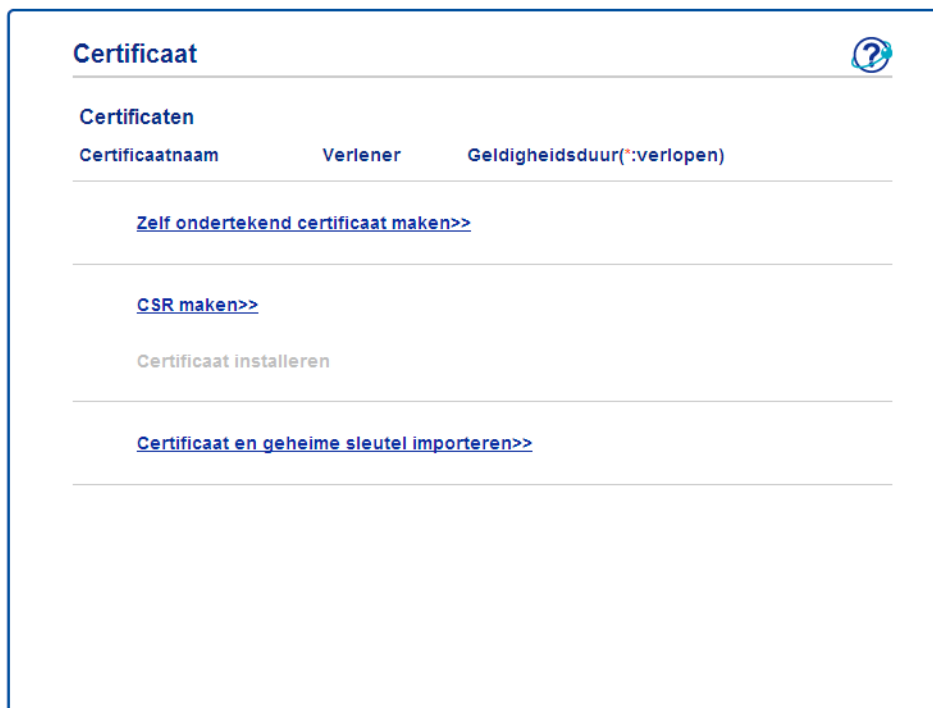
Certificaat

Certificaten

| Certificaatnaam | Verlener | Geldigheidsduur(*:verlopen) |
|---|---|---|

Zelf ondertekend certificaat maken>>

CSR maken>>

Certificaat installeren

Certificaat en geheime sleutel importeren>>